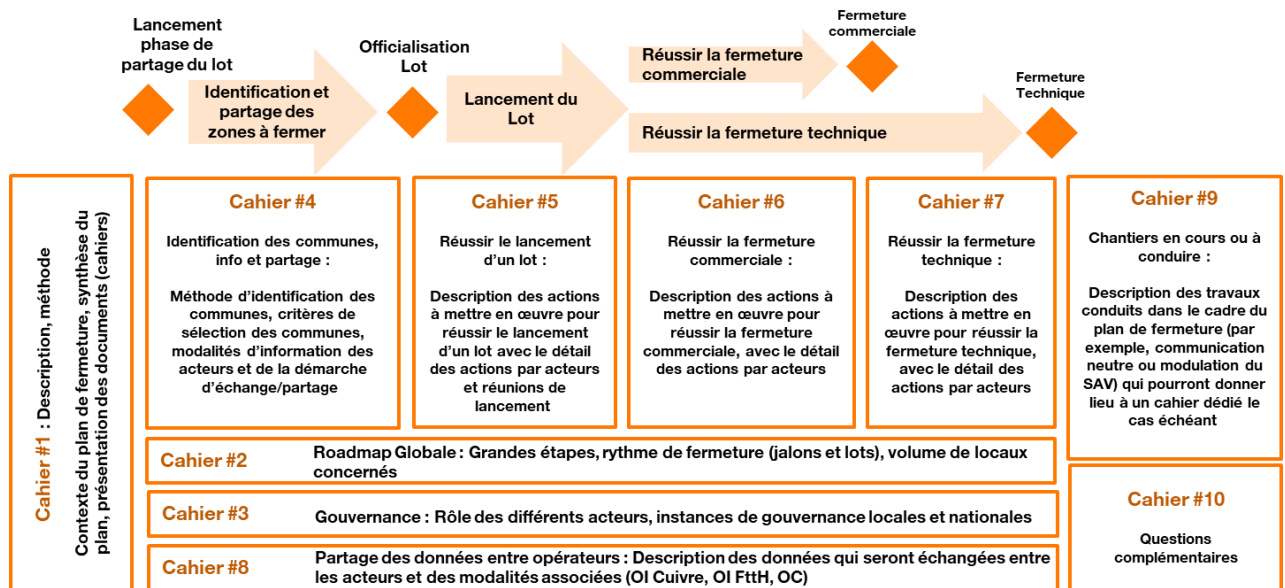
Lancement phase de partage du lot

Identification et partage des zones à fermer

Officialisation Lot

Lancement du Lot

Réussir la fermeture commerciale

Fermeture commerciale

Réussir la fermeture technique

Fermeture Technique

Cahier #1 : Description, méthode

Contexte du plan de fermeture, synthèse du plan, présentation des documents (cahiers)

Cahier #4

Identification des communes, info et partage :

Méthode d'identification des communes, critères de sélection des communes, modalités d'information des acteurs et de la démarche d'échange/partage

Cahier #5

Réussir le lancement d'un lot :

Description des actions à mettre en œuvre pour réussir le lancement d'un lot avec le détail des actions par acteurs et réunions de lancement

Cahier #6

Réussir la fermeture commerciale :

Description des actions à mettre en œuvre pour réussir la fermeture commerciale, avec le détail des actions par acteurs

Cahier #7

Réussir la fermeture technique :

Description des actions à mettre en œuvre pour réussir la fermeture technique, avec le détail des actions par acteurs

Cahier #9

Chantiers en cours ou à conduire :

Description des travaux conduits dans le cadre du plan de fermeture (par exemple, communication neutre ou modulation du SAV) qui pourront donner lieu à un cahier dédié le cas échéant

Cahier #2

Roadmap Globale : Grandes étapes, rythme de fermeture (jalons et lots), volume de locaux concernés

Cahier #3

Gouvernance : Rôle des différents acteurs, instances de gouvernance locales et nationales

Cahier #8

Partage des données entre opérateurs : Description des données qui seront échangées entre les acteurs et des modalités associées (OI Cuivre, OI FttH, OC)

Cahier #10

Questions complémentaires